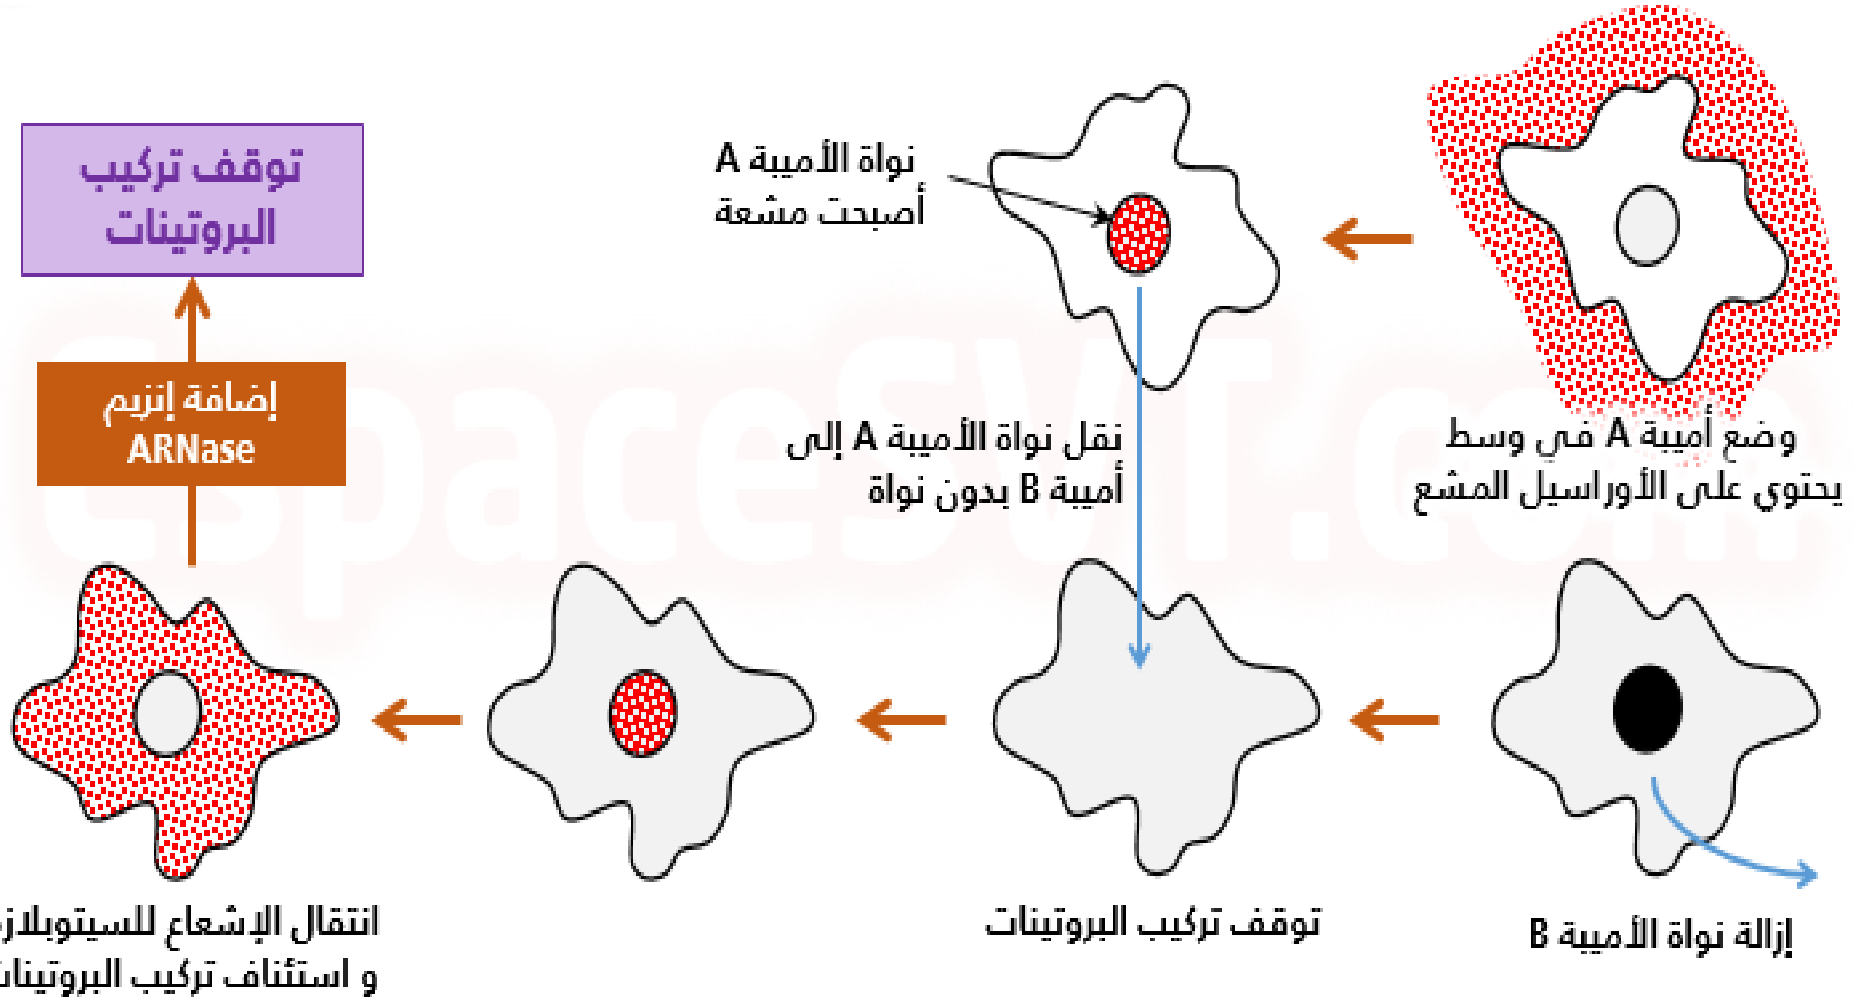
وضع أميبة A في وسط يحتوي على الأوراسيل المشع

نواة الأميبة A أصبحت مشعة

نقل نواة الأميبة A إلى أميبة B بدون نواة

توقف تركيب البروتينات

إضافة إنزيم ARNase

إزالة نواة الأميبة B

توقف تركيب البروتينات

انتقال الإشعاع للسيتوبلاز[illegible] و استئناف تركيب البروتينا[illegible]